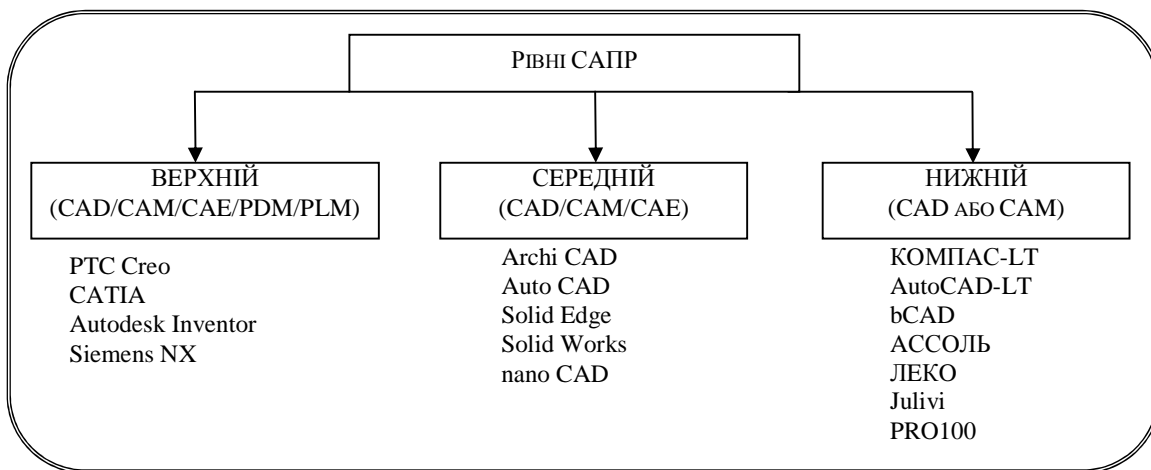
Рівні САПР

ВЕРХНІЙ
(CAD/CAM/CAE/PDM/PLM)

PTC Creo
CATIA
Autodesk Inventor
Siemens NX

СЕРЕДНІЙ
(CAD/CAM/CAE)

Archi CAD
Auto CAD
Solid Edge
Solid Works
nano CAD

НИЖНІЙ
(CAD або CAM)

КОМПАС-LT
AutoCAD-LT
bCAD
АССОЛЬ
ЛЕКО
Julivi
PRO100